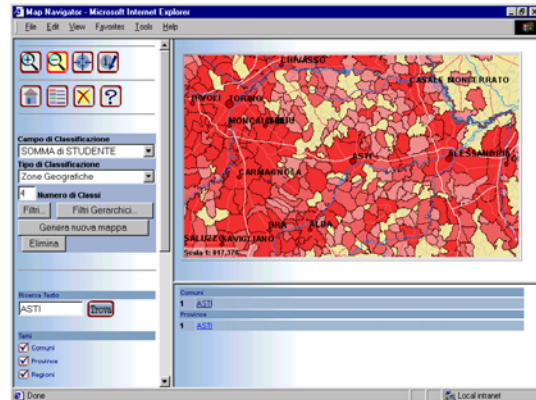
Map Navigator - Microsoft Internet Explorer

File Edit View Favorites Tools Help

Campo di Classificazione
SOMMA di STUDENTE
Tipo di Classificazione
Zone Geografiche
4 Numero di Classi
Filtri... Filtri Gerarchici...
Genera nuova mappa
Elimina

Ricerca Testo
ASTI Trova

Temi
Comuni
Province
Regioni

CHIVASSO
CASALE MONFERRATO
RIVOLI TORINO
MONCALIERI
ASTI
ALESSANDRIA
CARMAGNOLA
BRA ALBA
SALUZZO SAVIGLIANO
Scala 1: 917,376

Comuni
1 ASTI
Province
1 ASTI

Done
Local intranet